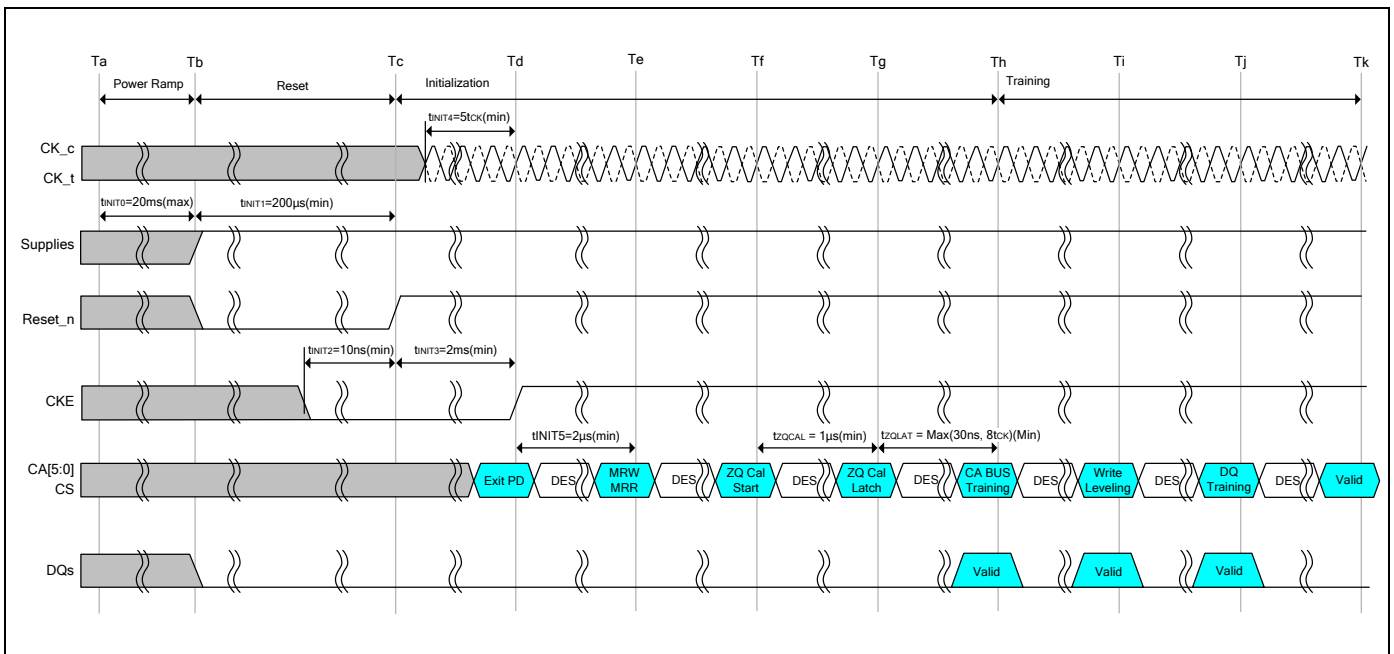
Ta Tb Tc Td Te Tf Tg Th Ti Tj Tk

Power Ramp

Reset

Initialization

Training

$t_{INIT4}$=5$t_{CK}$(min)

CK_c

CK_t

$t_{INIT0}$=20ms(max)

$t_{INIT1}$=200µs(min)

Supplies

Reset_n

$t_{INIT2}$=10ns(min)

$t_{INIT3}$=2ms(min)

CKE

tINIT5=2µs(min)

$t_{ZQCAL}$ = 1µs(min)

$t_{ZQLAT}$ = Max(30ns, 8$t_{CK}$)(Min)

CA[5:0]

CS

Exit PD

DES

MRW MRR

DES

ZQ Cal Start

DES

ZQ Cal Latch

DES

CA BUS Training

DES

Write Leveling

DES

DQ Training

DES

Valid

DQs

Valid

Valid

Valid